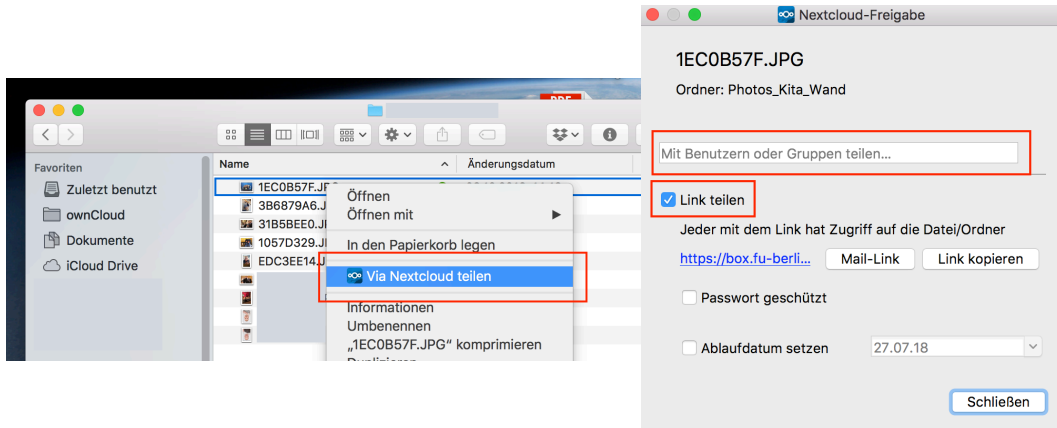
Favoriten
Zuletzt benutzt
ownCloud
Dokumente
iCloud Drive

Name
Änderungsdatum

1EC0B57F.JPG
3B6879A6.J
31B5BEE0.J
1057D329.J
EDC3EE14.J

Öffnen
Öffnen mit
In den Papierkorb legen
Via Nextcloud teilen
Informationen
Umbenennen
„1EC0B57F.JPG" komprimieren
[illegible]

Nextcloud-Freigabe

1EC0B57F.JPG
Ordner: Photos_Kita_Wand

Mit Benutzern oder Gruppen teilen...

Link teilen
Jeder mit dem Link hat Zugriff auf die Datei/Ordner
https://box.fu-berli...
Mail-Link
Link kopieren

Passwort geschützt

Ablaufdatum setzen
27.07.18

Schließen